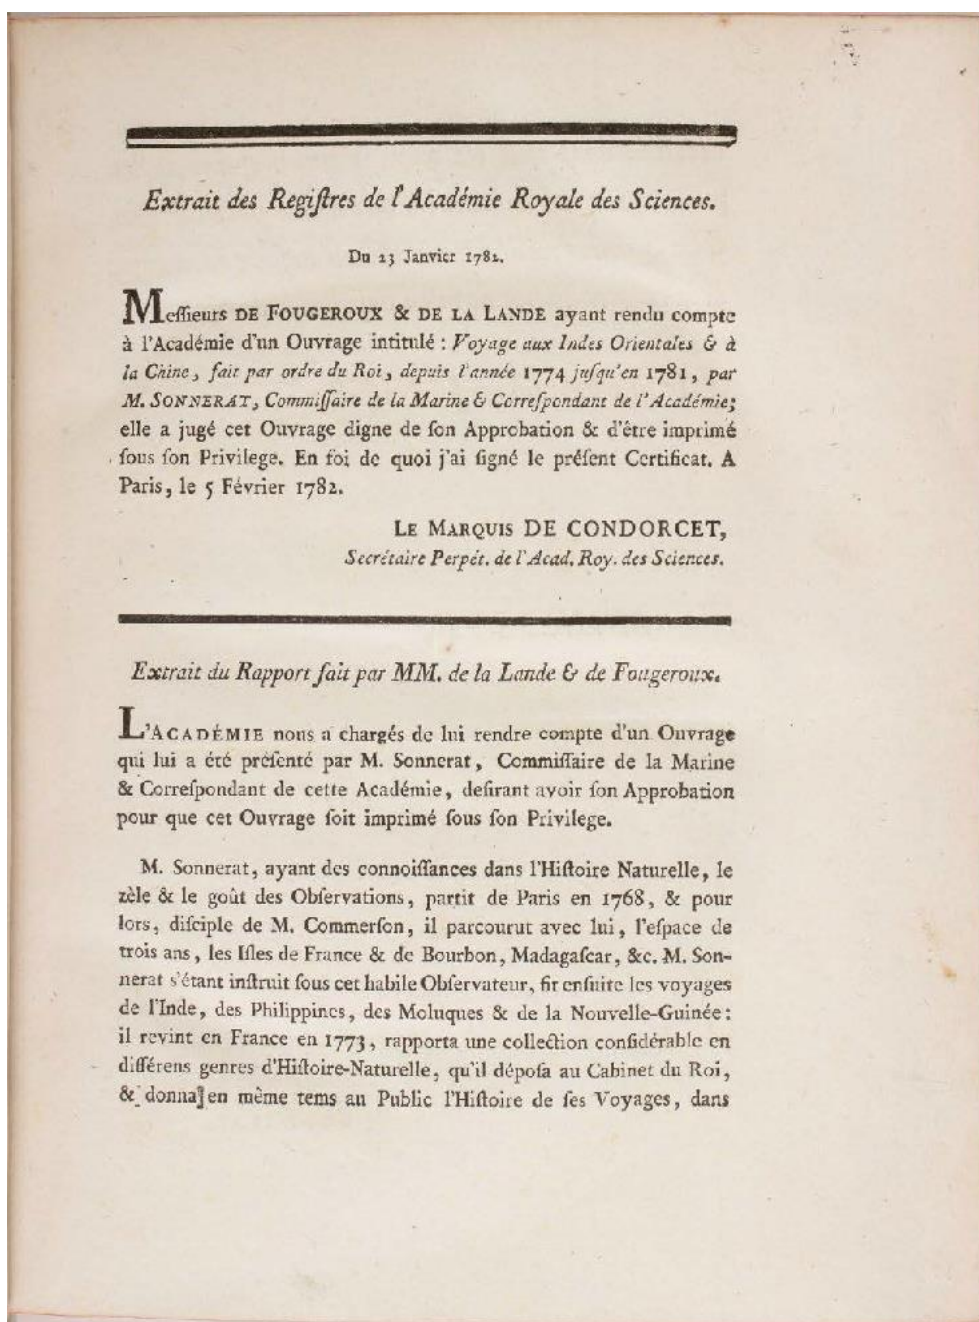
Extrait des Regiſtres de l'Académie Royale des Sciences.

Du 23 Janvier 1782.

Meſſieurs DE FOUGEROUX & DE LA LANDE ayant rendu compte à l'Académie d'un Ouvrage intitulé : Voyage aux Indes Orientales & à la Chine, fait par ordre du Roi, depuis l'année 1774 juſqu'en 1781, par M. SONNERAT, Commiſſaire de la Marine & Correſpondant de l'Académie; elle a jugé cet Ouvrage digne de ſon Approbation & d'être imprimé ſous ſon Privilege. En foi de quoi j'ai ſigné le préſent Certificat. A Paris, le 5 Février 1782.

LE MARQUIS DE CONDORCET,
Secrétaire Perpét. de l'Acad. Roy. des Sciences.

Extrait du Rapport fait par MM. de la Lande & de Fougeroux.

L'ACADÉMIE nous a chargés de lui rendre compte d'un Ouvrage qui lui a été préſenté par M. Sonnerat, Commiſſaire de la Marine & Correſpondant de cette Académie, deſirant avoir ſon Approbation pour que cet Ouvrage ſoit imprimé ſous ſon Privilege.

M. Sonnerat, ayant des connoiſſances dans l'Hiſtoire Naturelle, le zèle & le goût des Obſervations, partit de Paris en 1768, & pour lors, diſciple de M. Commerſon, il parcourut avec lui, l'eſpace de trois ans, les Iſles de France & de Bourbon, Madagaſcar, &c. M. Sonnerat s'étant inſtruit ſous cet habile Obſervateur, fit enſuite les voyages de l'Inde, des Philippines, des Moluques & de la Nouvelle-Guinée: il revint en France en 1773, rapporta une collection conſidérable en différens genres d'Hiſtoire-Naturelle, qu'il dépoſa au Cabinet du Roi, & donna en même tems au Public l'Hiſtoire de ſes Voyages, dans